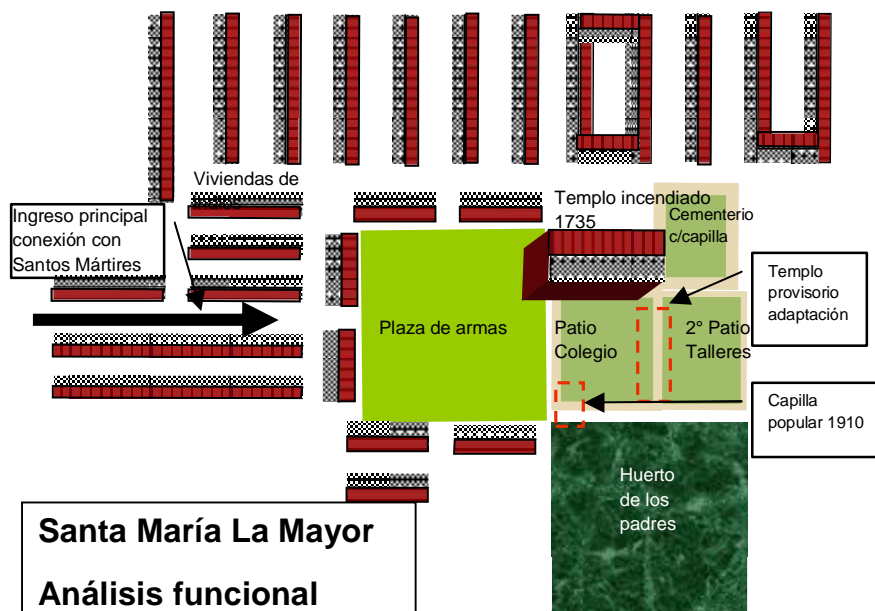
Viviendas de

Ingreso principal conexión con Santos Mártires

Templo incendiado 1735

Cementerio c/capilla

Templo provisorio adaptación

Plaza de armas

Patio Colegio

2º Patio Talleres

Capilla popular 1910

Huerto de los padres

Santa María La Mayor

Análisis funcional